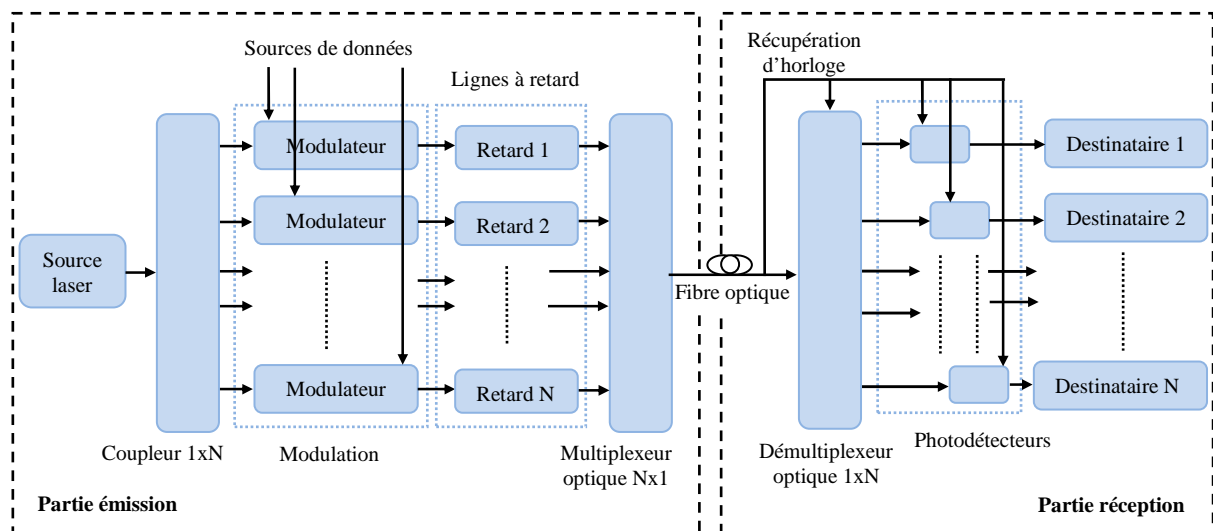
Sources de données

Lignes à retard

Récupération d'horloge

Source laser

Modulateur

Modulateur

Modulateur

Retard 1

Retard 2

Retard N

Fibre optique

Destinataire 1

Destinataire 2

Destinataire N

Coupleur 1xN

Modulation

Multiplexeur optique Nx1

Démultiplexeur optique 1xN

Photodétecteurs

Partie émission

Partie réception